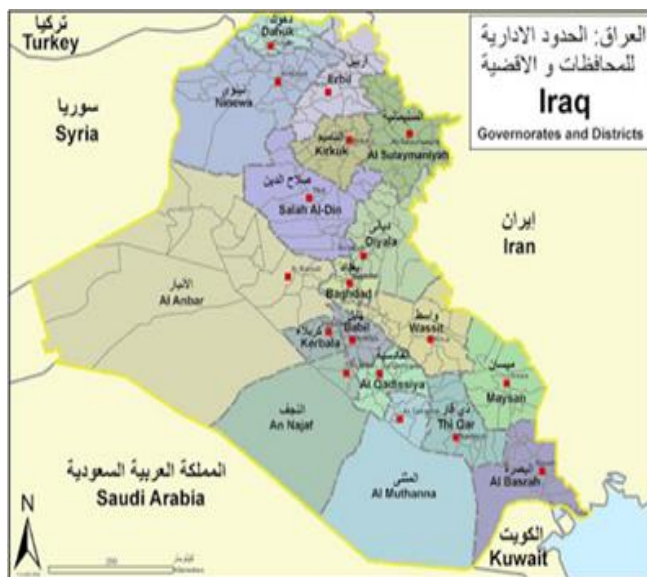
العراق: الحدود الادارية للمحافظات و الاقضية
Iraq
Governorates and Districts

تركيا
Turkey

سوريا
Syria

إيران
Iran

دهوك
Dahuk

اربيل
Erbil

نينوى
Ninewa

السليمانية
Al Sulaymaniyah

التاميم
Kirkuk

صلاح الدين
Salah Al-Din

ديالى
Diyala

الانبار
Al Anbar

بغداد
Baghdad

واسط
Wassit

بابل
Babil

كربلاء
Kerbala

ميسان
Maysan

القادسية
Al Qadissiya

النجف
An Najaf

ذي قار
Thi Qar

المثنى
Al Muthanna

البصرة
Al Basrah

المملكة العربية السعودية
Saudi Arabia

الكويت
Kuwait

N